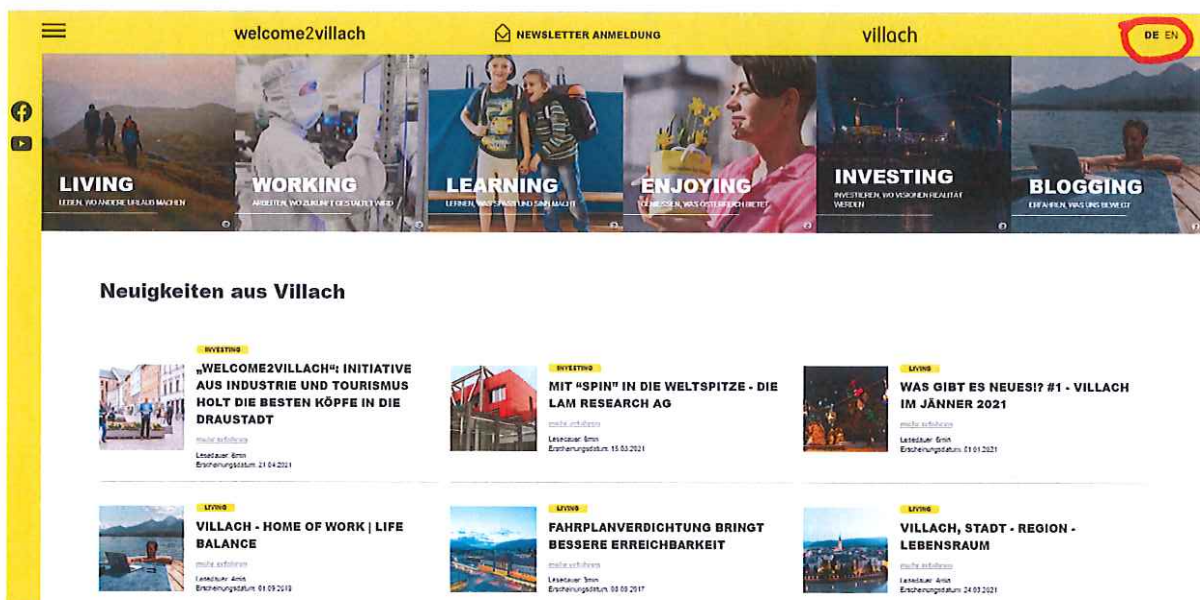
welcome2villach NEWSLETTER ANMELDUNG villach DE EN

LIVING
LEBEN, WO ANDERE URLAUB MACHEN

WORKING
ARBEITEN, WO ZUKUNFT GESTALTET WIRD

LEARNING
LERNEN, WAS SPASS UND SINN MACHT

ENJOYING
GENIESSEN, WAS ÖSTERREICH BIETET

INVESTING
INVESTIEREN, WO VISIONEN REALITÄT WERDEN

BLOGGING
ERFAHREN, WAS UNS BEWEGT

Neuigkeiten aus Villach

INVESTING
„WELCOME2VILLACH": INITIATIVE AUS INDUSTRIE UND TOURISMUS HOLT DIE BESTEN KÖPFE IN DIE DRAUSTADT
mehr erfahren
Lesedauer: 6min
Erscheinungsdatum: 21.04.2021

INVESTING
MIT "SPIN" IN DIE WELTSPITZE - DIE LAM RESEARCH AG
mehr erfahren
Lesedauer: 6min
Erscheinungsdatum: 15.03.2021

LIVING
WAS GIBT ES NEUES!? #1 - VILLACH IM JÄNNER 2021
mehr erfahren
Lesedauer: 6min
Erscheinungsdatum: 01.01.2021

LIVING
VILLACH - HOME OF WORK | LIFE BALANCE
mehr erfahren
Lesedauer: 4min
Erscheinungsdatum: 01.09.2018

LIVING
FAHRPLANVERDICHTUNG BRINGT BESSERE ERREICHBARKEIT
mehr erfahren
Lesedauer: 3min
Erscheinungsdatum: 08.08.2017

LIVING
VILLACH, STADT - REGION - LEBENSRAUM
mehr erfahren
Lesedauer: 4min
Erscheinungsdatum: 24.03.2021